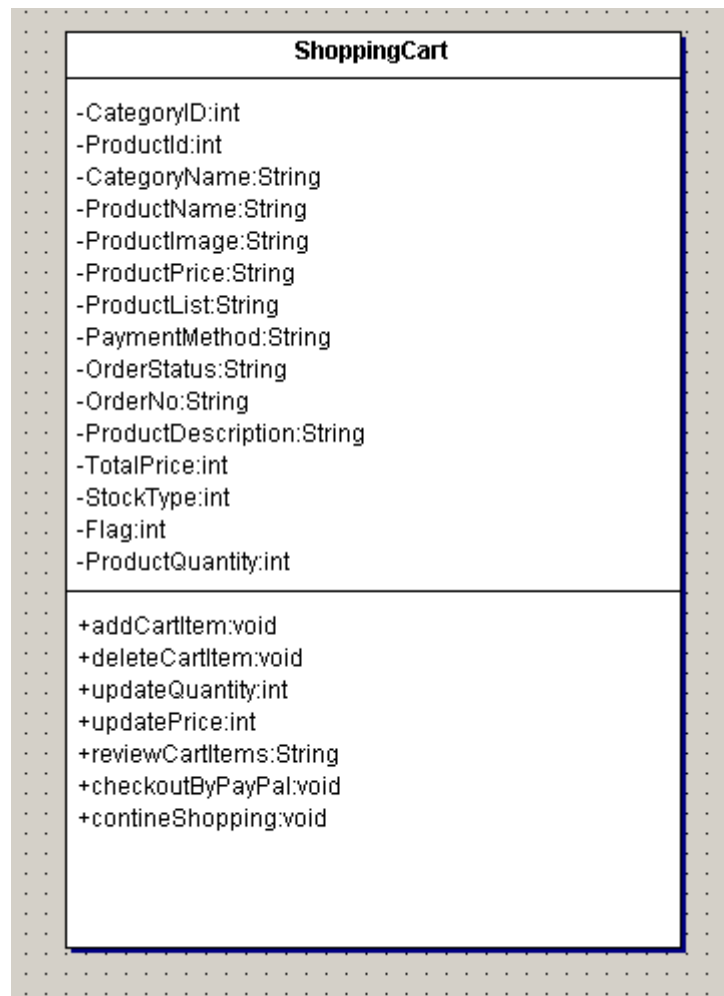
ShoppingCart

-CategoryID:int
-ProductId:int
-CategoryName:String
-ProductName:String
-ProductImage:String
-ProductPrice:String
-ProductList:String
-PaymentMethod:String
-OrderStatus:String
-OrderNo:String
-ProductDescription:String
-TotalPrice:int
-StockType:int
-Flag:int
-ProductQuantity:int

+addCartItem:void
+deleteCartItem:void
+updateQuantity:int
+updatePrice:int
+reviewCartItems:String
+checkoutByPayPal:void
+contineShopping:void